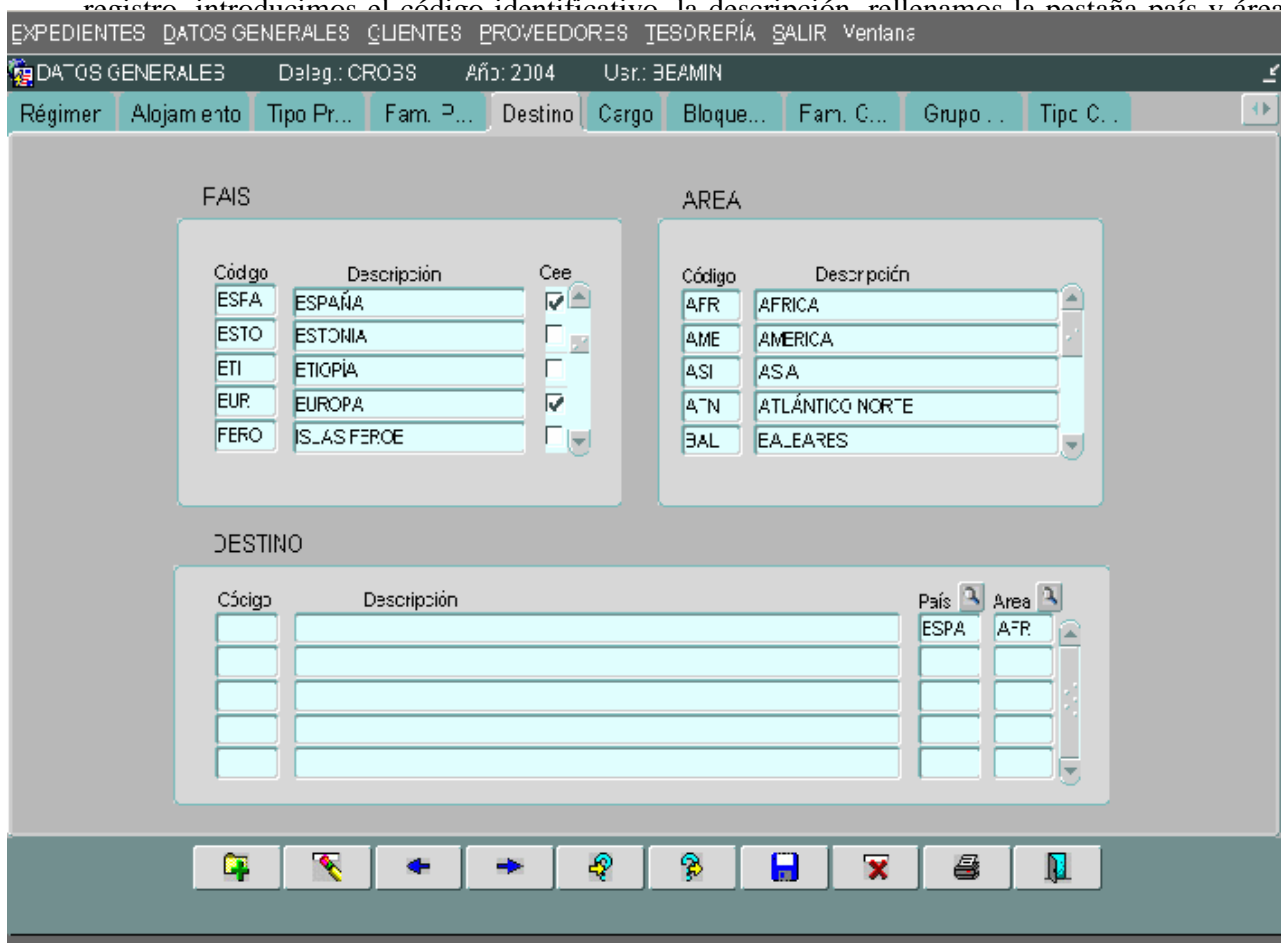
registro, introducimos el código identificativo, la descripción, rellenamos la pestaña país y área

EXPEDIENTES DATOS GENERALES CLIENTES PROVEEDORES TESORERÍA SALIR Ventana

DATOS GENERALES Deleg.: CROSS Año: 2004 Usr.: BEAMIN

Régimen | Alojamiento | Tipo Pr... | Fam. P... | Destino | Cargo | Bloque... | Fam. C... | Grupo... | Tipo C...

PAIS

| Código | Descripción | Cee |
|---|---|---|
| ESPA | ESPAÑA | ☑ |
| ESTO | ESTONIA | ☐ |
| ETI | ETIOPÍA | ☐ |
| EUR | EUROPA | ☑ |
| FERO | ISLAS FEROE | ☐ |

AREA

| Código | Descripción |
|---|---|
| AFR | AFRICA |
| AME | AMERICA |
| ASI | ASIA |
| ATN | ATLÁNTICO NORTE |
| BAL | BALEARES |

DESTINO

| Código | Descripción | País | Area |
|---|---|---|---|
| | | ESPA | AFR |
| | | | |
| | | | |
| | | | |
| | | | |